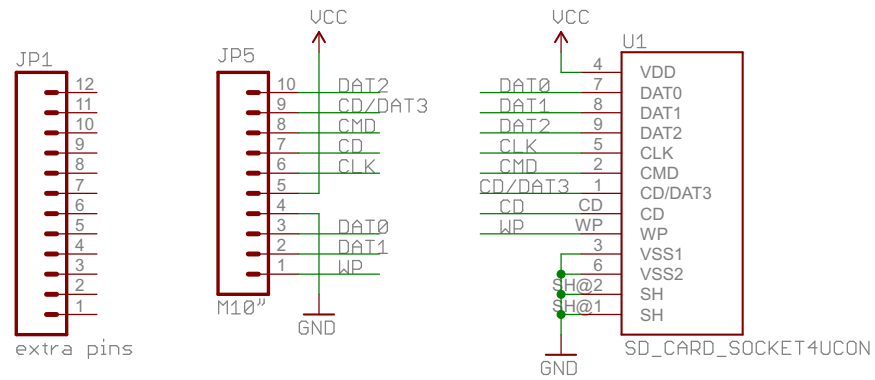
JP1

12
11
10
9
8
7
6
5
4
3
2
1

extra pins

VCC

JP5

10 DAT2
9 CD/DAT3
8 CMD
7 CD
6 CLK
5
4
3 DAT0
2 DAT1
1 WP

M10"

GND

VCC

U1

DAT0
DAT1
DAT2
CLK
CMD
CD/DAT3
CD
WP

4 VDD
7 DAT0
8 DAT1
9 DAT2
5 CLK
2 CMD
1 CD/DAT3
CD CD
WP WP
3 VSS1
6 VSS2
SH@2 SH
SH@1 SH

SD_CARD_SOCKET4UCON

GND